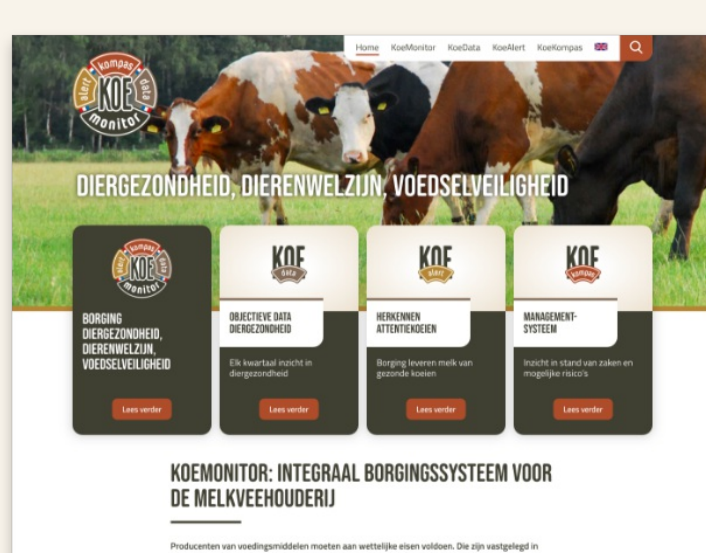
Home KoeMonitor KoeData KoeAlert KoeKompas

alert kompas data KOE monitor

DIERGEZONDHEID, DIERENWELZIJN, VOEDSELVEILIGHEID

alert kompas data KOE monitor

BORGING DIERGEZONDHEID, DIERENWELZIJN, VOEDSELVEILIGHEID

Lees verder

KOE data

OBJECTIEVE DATA DIERGEZONDHEID

Elk kwartaal inzicht in diergezondheid

Lees verder

KOE alert

HERKENNEN ATTENTIEKOEIEN

Borging leveren melk van gezonde koeien

Lees verder

KOE kompas

MANAGEMENT-SYSTEEM

Inzicht in stand van zaken en mogelijke risico's

Lees verder

KOEMONITOR: INTEGRAAL BORGINGSSYSTEEM VOOR DE MELKVEEHOUDERIJ

Producenten van voedingsmiddelen moeten aan wettelijke eisen voldoen. Die zijn vastgelegd in